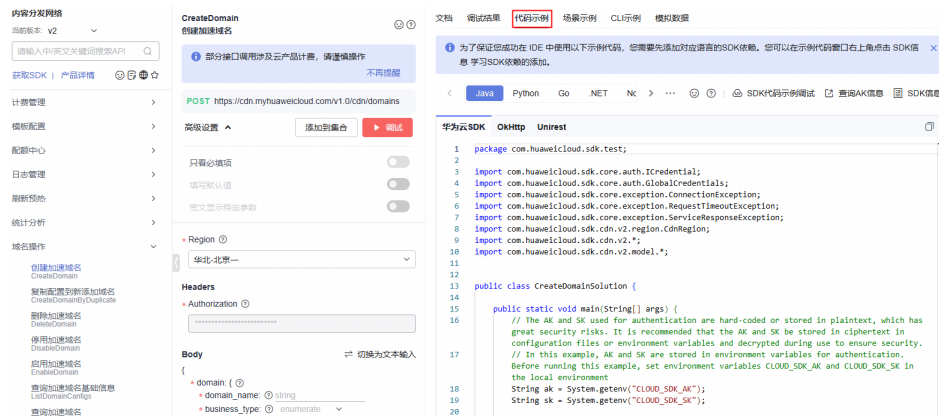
内容分发网络
当前版本： v2

请输入中/英文关键词搜索API

获取SDK | 产品详情

计费管理
模板配置
配额中心
日志管理
刷新预热
统计分析
域名操作

创建加速域名
CreateDomain
复制配置到新添加域名
CreateDomainByDuplicate
删除加速域名
DeleteDomain
停用加速域名
DisableDomain
启用加速域名
EnableDomain
查询加速域名基础信息
ListDomainConfigs
查询加速域名

CreateDomain
创建加速域名

部分接口调用涉及云产品计费，请谨慎操作
不再提醒

POST https://cdn.myhuaweicloud.com/v1.0/cdn/domains

高级设置
添加到集合
调试

只看必填项
填写默认值
密文显示特定参数

* Region
华北-北京一

Headers
* Authorization
******************************

Body
切换为文本输入
{
* domain: {
* domain_name: string
* business_type: enumerate

文档 调试结果 代码示例 场景示例 CLI示例 模拟数据

为了保证您成功在 IDE 中使用以下示例代码，您需要先添加对应语言的SDK依赖。您可以在示例代码窗口右上角点击 SDK信息 学习SDK依赖的添加。

Java Python Go .NET Nc ...
SDK代码示例调试 查询AK信息 SDK信息

华为云SDK OkHttp Unirest

1 package com.huaweicloud.sdk.test;
2
3 import com.huaweicloud.sdk.core.auth.ICredential;
4 import com.huaweicloud.sdk.core.auth.GlobalCredentials;
5 import com.huaweicloud.sdk.core.exception.ConnectionException;
6 import com.huaweicloud.sdk.core.exception.RequestTimeoutException;
7 import com.huaweicloud.sdk.core.exception.ServiceResponseException;
8 import com.huaweicloud.sdk.cdn.v2.region.CdnRegion;
9 import com.huaweicloud.sdk.cdn.v2.*;
10 import com.huaweicloud.sdk.cdn.v2.model.*;
11
12
13 public class CreateDomainSolution {
14
15 public static void main(String[] args) {
16 // The AK and SK used for authentication are hard-coded or stored in plaintext, which has great security risks. It is recommended that the AK and SK be stored in ciphertext in configuration files or environment variables and decrypted during use to ensure security.
17 // In this example, AK and SK are stored in environment variables for authentication. Before running this example, set environment variables CLOUD_SDK_AK and CLOUD_SDK_SK in the local environment
18 String ak = System.getenv("CLOUD_SDK_AK");
19 String sk = System.getenv("CLOUD_SDK_SK");
20